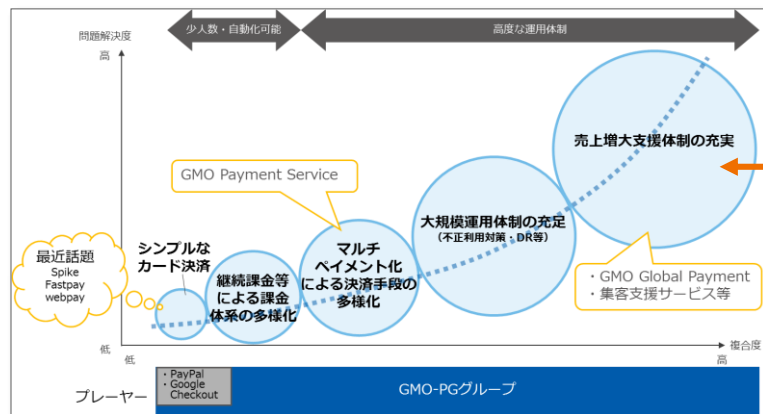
少人数・自動化可能

高度な運用体制

問題解決度

高

低

低

複合度

高

最近話題
Spike
Fastpay
webpay

シンプルな
カード決済

継続課金等
による課金
体系の多様化

GMO Payment Service

マルチ
ペイメント化
による決済手段の
多様化

大規模運用体制の充足
（不正利用対策・DR等）

売上増大支援体制の充実

・GMO Global Payment
・集客支援サービス等

プレーヤー

・PayPal
・Google
Checkout

GMO-PGグループ